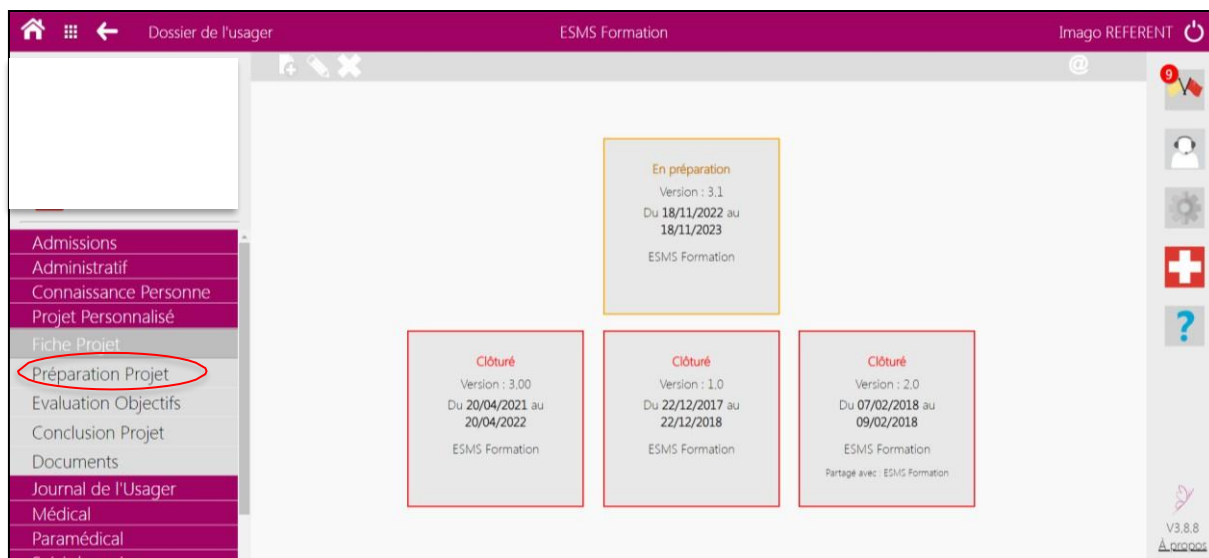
Dossier de l'usager

ESMS Formation

Imago REFERENT

@

9

Admissions
Administratif
Connaissance Personne
Projet Personnalisé
Fiche Projet
Préparation Projet
Evaluation Objectifs
Conclusion Projet
Documents
Journal de l'Usager
Médical
Paramédical

En préparation
Version : 3.1
Du 18/11/2022 au 18/11/2023
ESMS Formation

Clôturé
Version : 3.00
Du 20/04/2021 au 20/04/2022
ESMS Formation

Clôturé
Version : 1.0
Du 22/12/2017 au 22/12/2018
ESMS Formation

Clôturé
Version : 2.0
Du 07/02/2018 au 09/02/2018
ESMS Formation
Partagé avec : ESMS Formation

V3.8.8
À propos